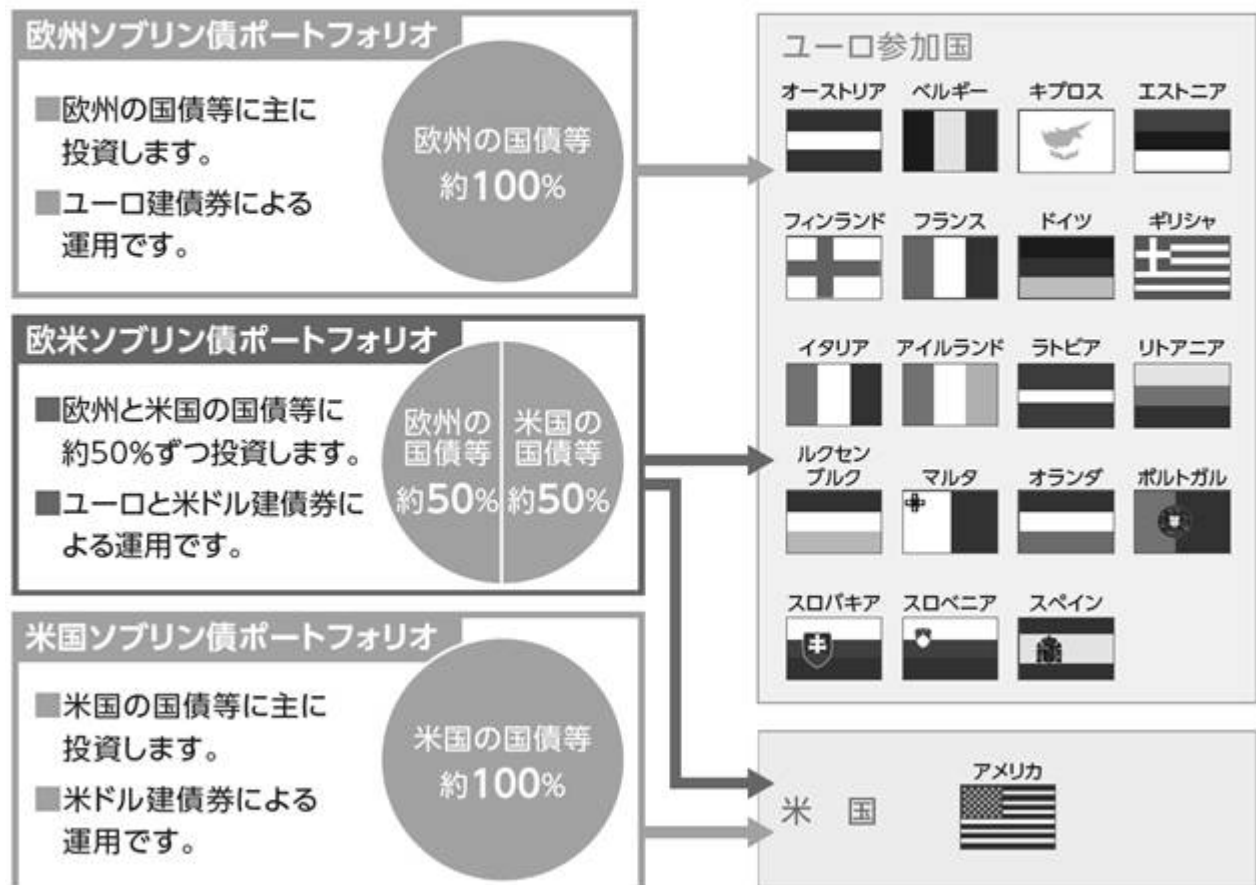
欧州ソブリン債ポートフォリオ

■欧州の国債等に主に投資します。
■ユーロ建債券による運用です。

欧州の国債等
約100%

欧米ソブリン債ポートフォリオ

■欧州と米国の国債等に約50%ずつ投資します。
■ユーロと米ドル建債券による運用です。

欧州の国債等
約50%

米国の国債等
約50%

米国ソブリン債ポートフォリオ

■米国の国債等に主に投資します。
■米ドル建債券による運用です。

米国の国債等
約100%

ユーロ参加国

オーストリア
ベルギー
キプロス
エストニア
フィンランド
フランス
ドイツ
ギリシャ
イタリア
アイルランド
ラトビア
リトアニア
ルクセンブルク
マルタ
オランダ
ポルトガル
スロバキア
スロベニア
スペイン

米　国

アメリカ